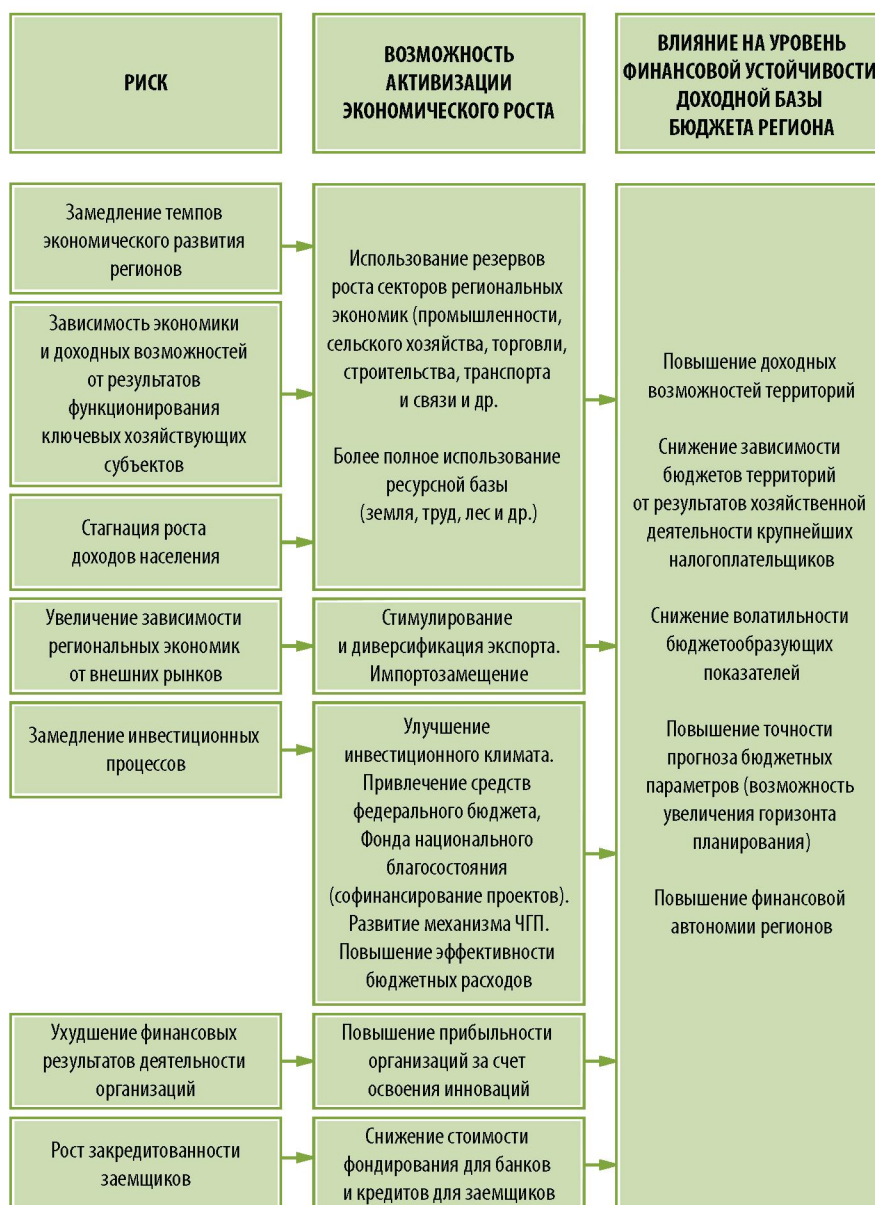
РИСК

ВОЗМОЖНОСТЬ АКТИВИЗАЦИИ ЭКОНОМИЧЕСКОГО РОСТА

ВЛИЯНИЕ НА УРОВЕНЬ ФИНАНСОВОЙ УСТОЙЧИВОСТИ ДОХОДНОЙ БАЗЫ БЮДЖЕТА РЕГИОНА

Замедление темпов экономического развития регионов

Зависимость экономики и доходных возможностей от результатов функционирования ключевых хозяйствующих субъектов

Стагнация роста доходов населения

Использование резервов роста секторов региональных экономик (промышленности, сельского хозяйства, торговли, строительства, транспорта и связи и др.

Более полное использование ресурсной базы (земля, труд, лес и др.)

Увеличение зависимости региональных экономик от внешних рынков

Стимулирование и диверсификация экспорта. Импортозамещение

Замедление инвестиционных процессов

Улучшение инвестиционного климата. Привлечение средств федерального бюджета, Фонда национального благосостояния (софинансирование проектов). Развитие механизма ЧГП. Повышение эффективности бюджетных расходов

Ухудшение финансовых результатов деятельности организаций

Повышение прибыльности организаций за счет освоения инноваций

Рост закредитованности заемщиков

Снижение стоимости фондирования для банков и кредитов для заемщиков

Повышение доходных возможностей территорий

Снижение зависимости бюджетов территорий от результатов хозяйственной деятельности крупнейших налогоплательщиков

Снижение волатильности бюджетообразующих показателей

Повышение точности прогноза бюджетных параметров (возможность увеличения горизонта планирования)

Повышение финансовой автономии регионов